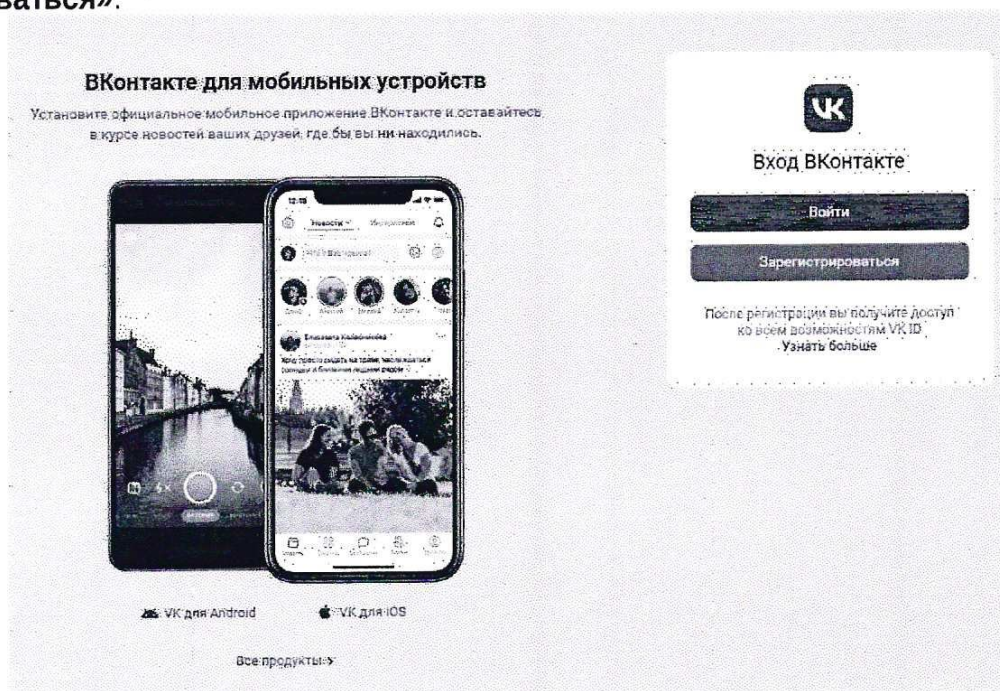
ваться».

ВКонтакте для мобильных устройств

Установите официальное мобильное приложение ВКонтакте и оставайтесь в курсе новостей ваших друзей, где бы вы ни находились.

12:10

Новости Интересное

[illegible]

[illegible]

Хочу просто сидеть на траве, часами болтать с друзьями и наслаждаться солнцем

VK для Android

VK для iOS

Все продукты >

VK

Вход ВКонтакте

Войти

Зарегистрироваться

После регистрации вы получите доступ ко всем возможностям VK ID

Узнать больше